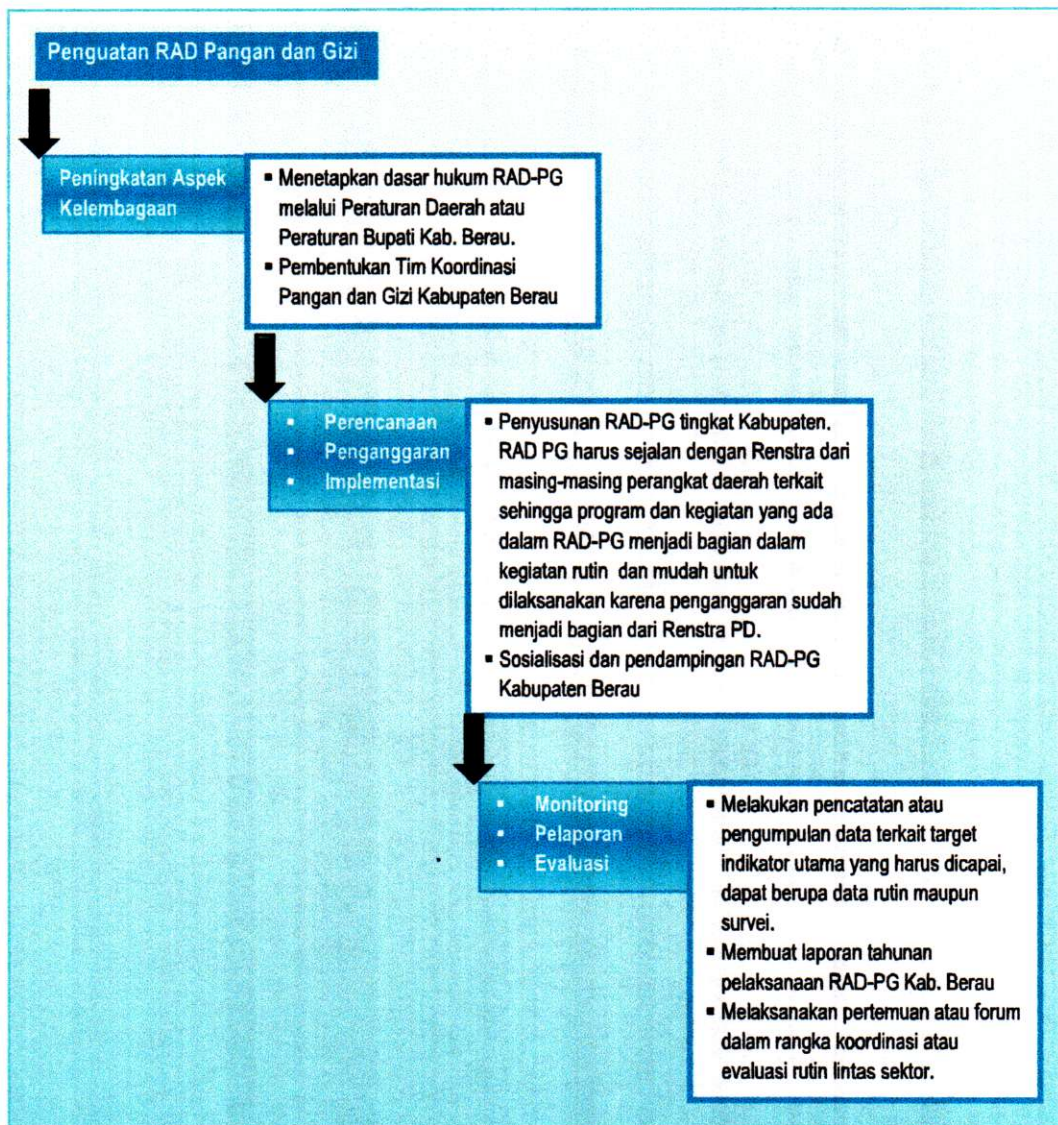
Penguatan RAD Pangan dan Gizi

Peningkatan Aspek Kelembagaan

- Menetapkan dasar hukum RAD-PG melalui Peraturan Daerah atau Peraturan Bupati Kab. Berau.
- Pembentukan Tim Koordinasi Pangan dan Gizi Kabupaten Berau

- Perencanaan
- Penganggaran
- Implementasi

- Penyusunan RAD-PG tingkat Kabupaten. RAD PG harus sejalan dengan Renstra dari masing-masing perangkat daerah terkait sehingga program dan kegiatan yang ada dalam RAD-PG menjadi bagian dalam kegiatan rutin dan mudah untuk dilaksanakan karena penganggaran sudah menjadi bagian dari Renstra PD.
- Sosialisasi dan pendampingan RAD-PG Kabupaten Berau

- Monitoring
- Pelaporan
- Evaluasi

- Melakukan pencatatan atau pengumpulan data terkait target indikator utama yang harus dicapai, dapat berupa data rutin maupun survei.
- Membuat laporan tahunan pelaksanaan RAD-PG Kab. Berau
- Melaksanakan pertemuan atau forum dalam rangka koordinasi atau evaluasi rutin lintas sektor.